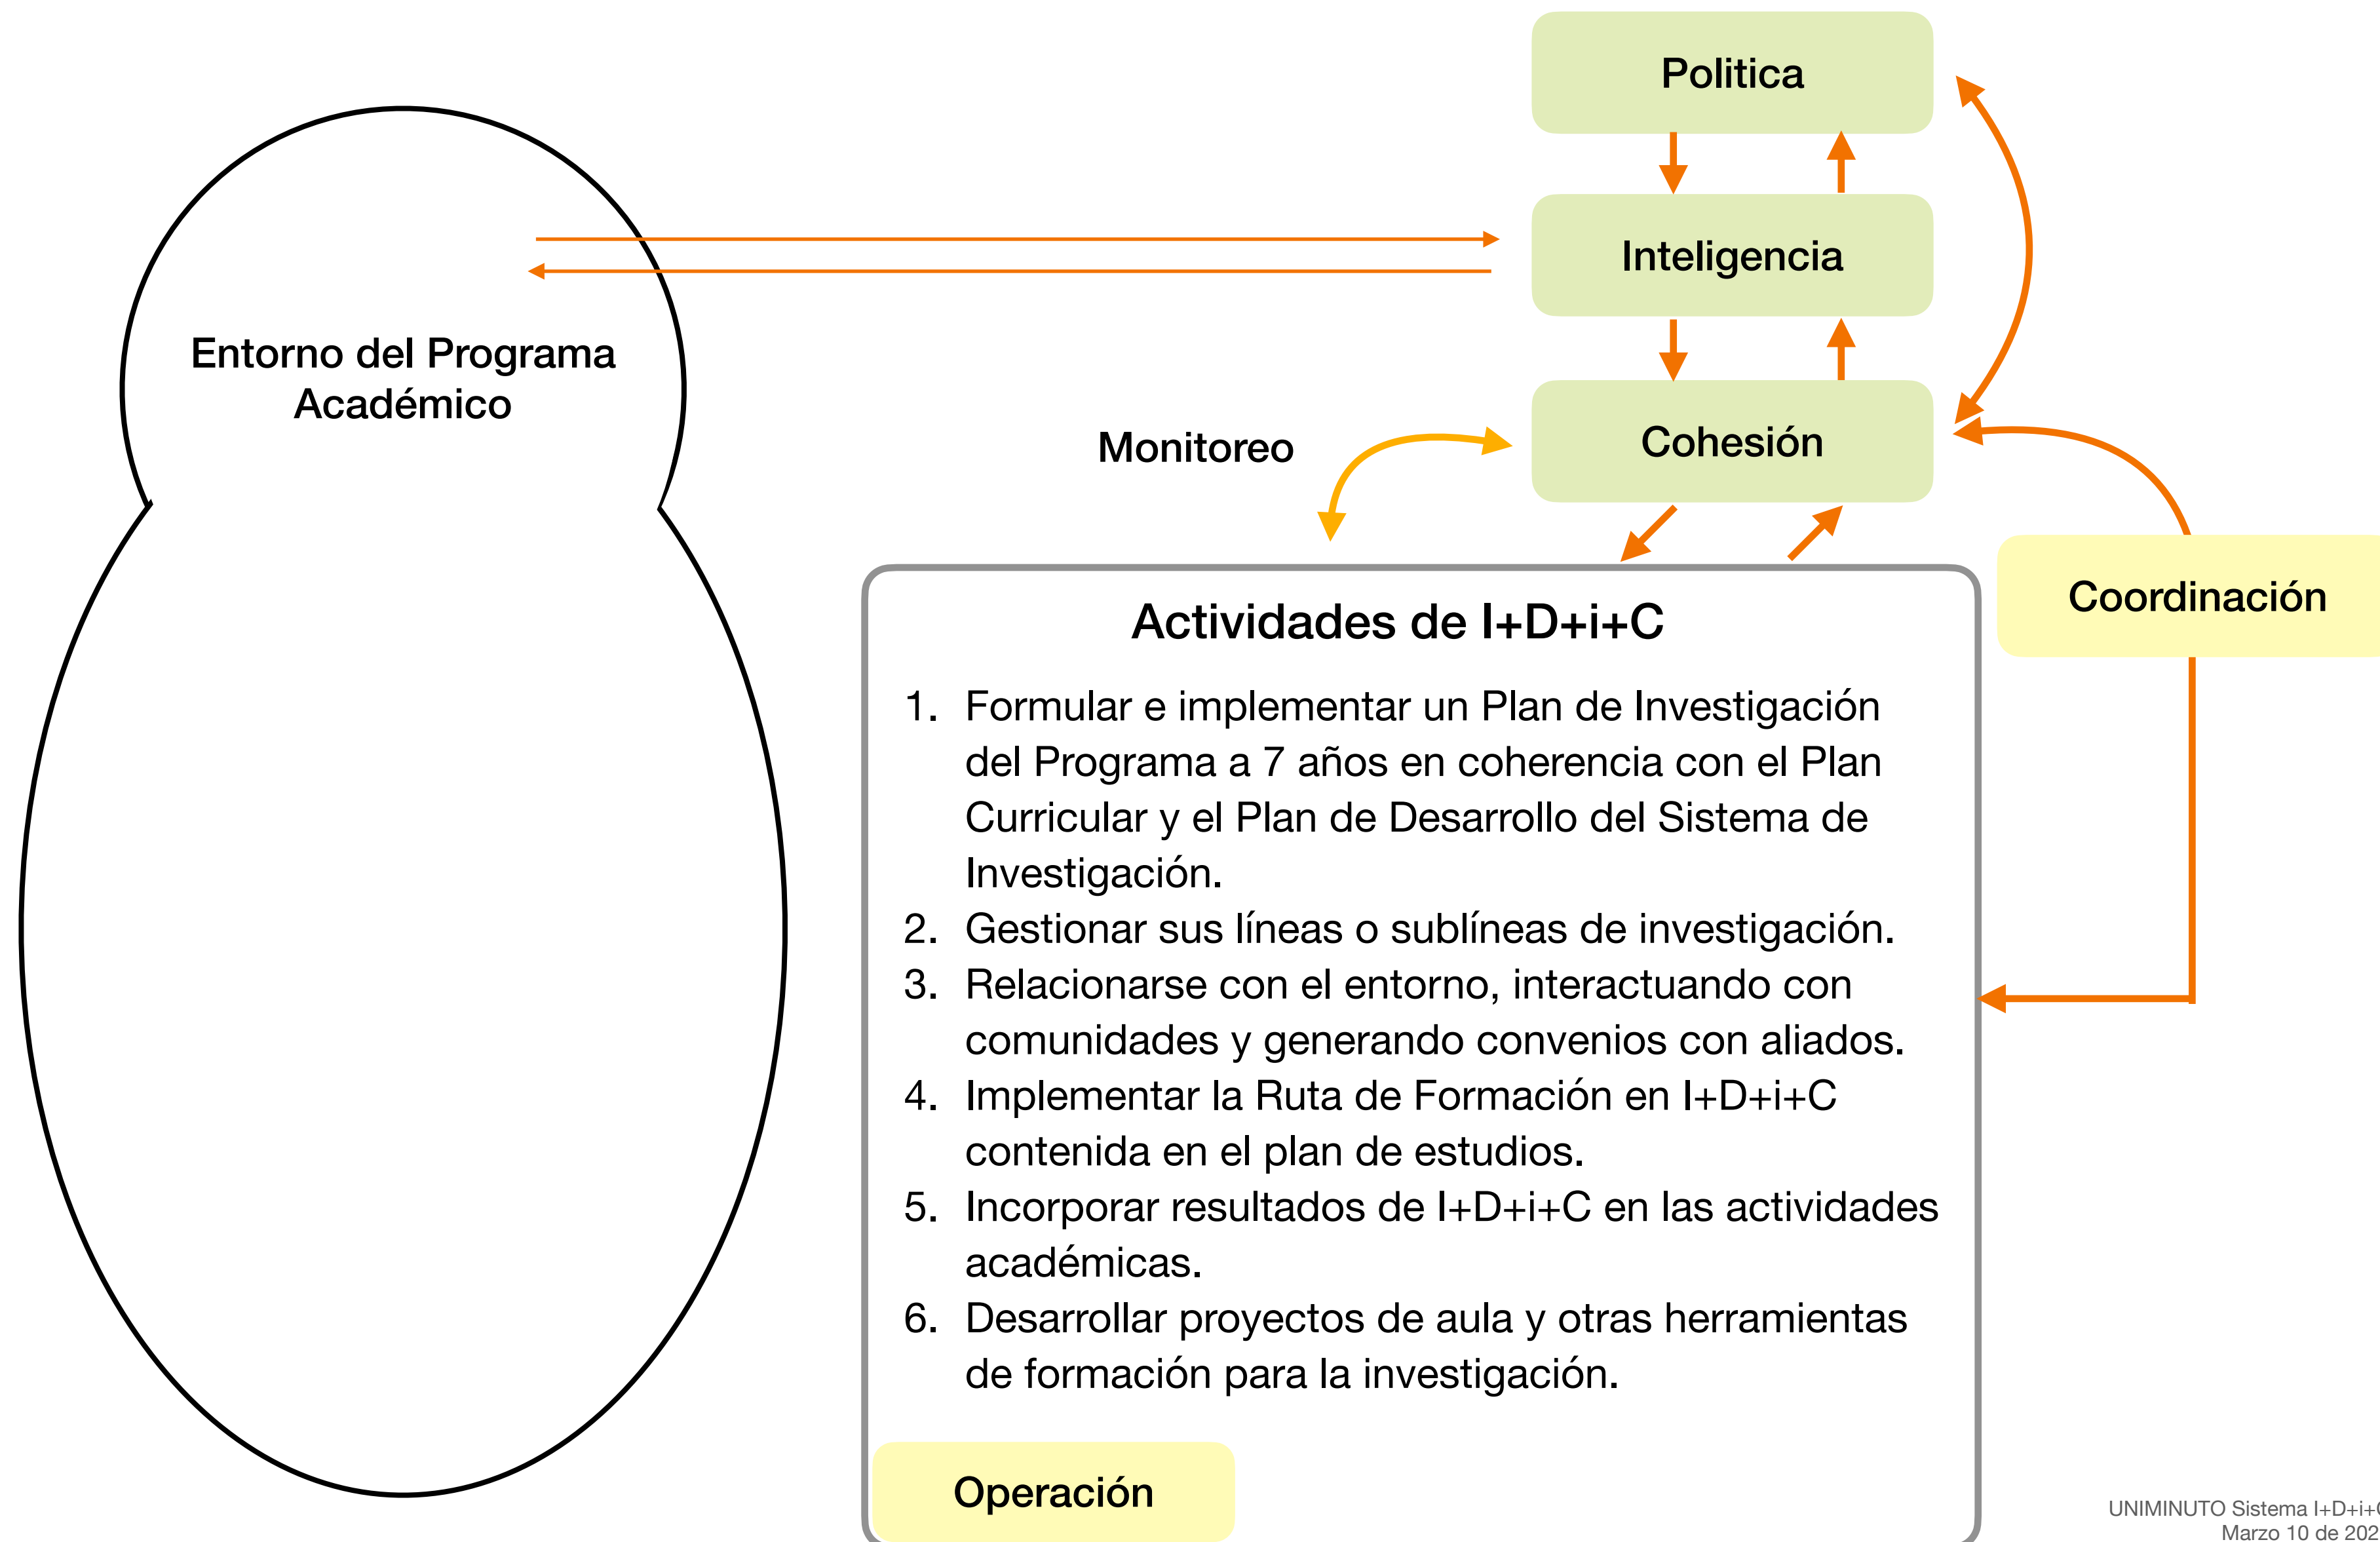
Politica

Inteligencia

Cohesión

Entorno del Programa Académico

Monitoreo

Coordinación

Actividades de I+D+i+C

1. Formular e implementar un Plan de Investigación del Programa a 7 años en coherencia con el Plan Curricular y el Plan de Desarrollo del Sistema de Investigación.
2. Gestionar sus líneas o sublíneas de investigación.
3. Relacionarse con el entorno, interactuando con comunidades y generando convenios con aliados.
4. Implementar la Ruta de Formación en I+D+i+C contenida en el plan de estudios.
5. Incorporar resultados de I+D+i+C en las actividades académicas.
6. Desarrollar proyectos de aula y otras herramientas de formación para la investigación.

Operación

UNIMINUTO Sistema I+D+i+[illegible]
Marzo 10 de 202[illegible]